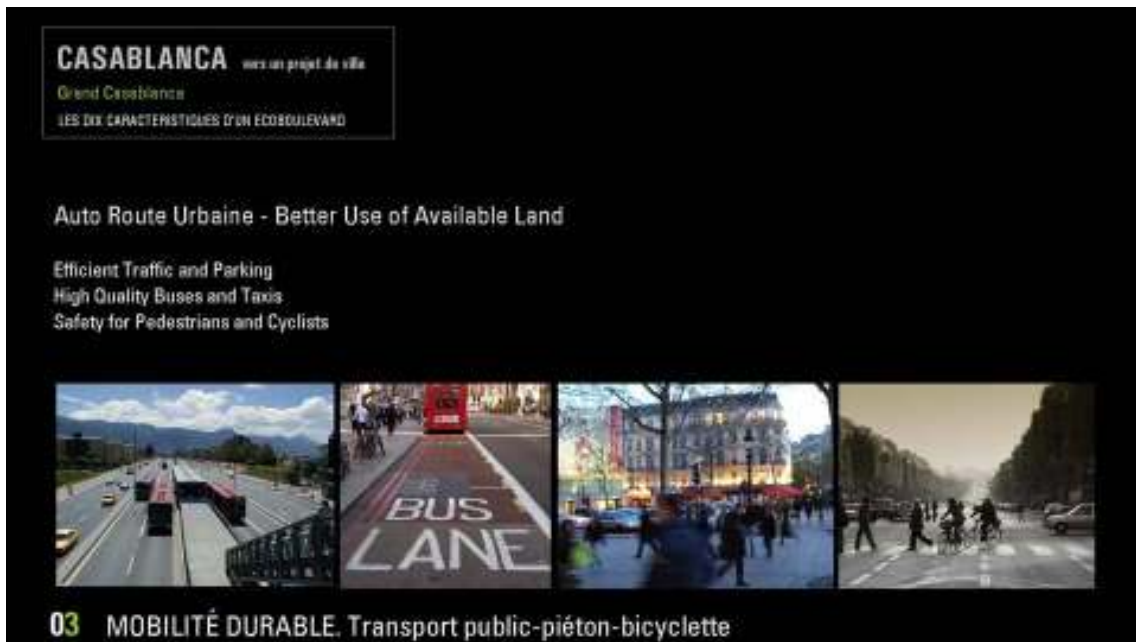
CASABLANCA vers un projet de ville
Grand Casablanca
LES DIX CARACTERISTIQUES D'UN ECOBOULEVARD

Auto Route Urbaine - Better Use of Available Land

Efficient Traffic and Parking
High Quality Buses and Taxis
Safety for Pedestrians and Cyclists

BUS LANE

03 MOBILITÉ DURABLE. Transport public-piéton-bicyclette